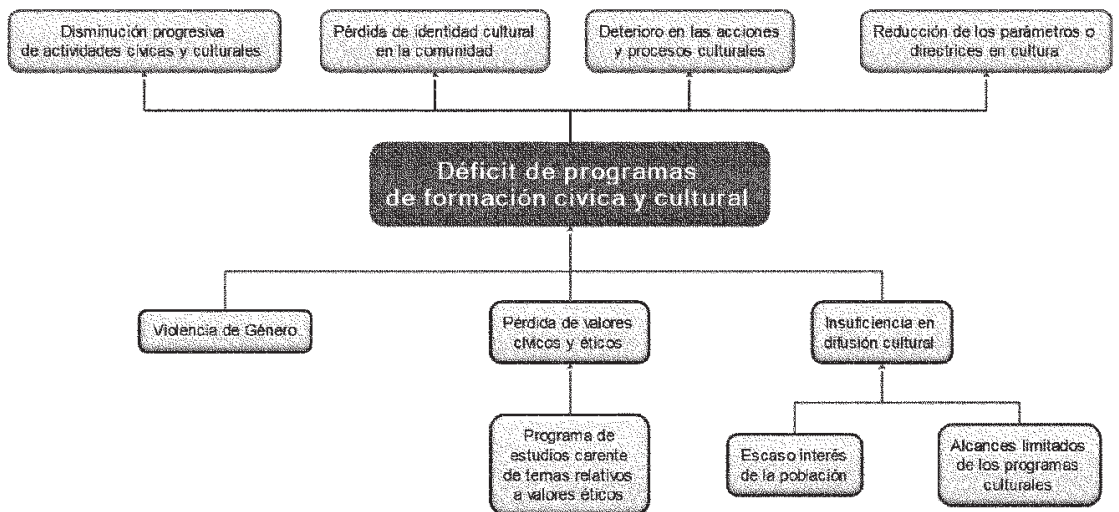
Disminución progresiva de actividades cívicas y culturales

Pérdida de identidad cultural en la comunidad

Deterioro en las acciones y procesos culturales

Reducción de los parámetros o directrices en cultura

Déficit de programas de formación cívica y cultural

Violencia de Género

Pérdida de valores cívicos y éticos

Insuficiencia en difusión cultural

Programa de estudios carente de temas relativos a valores éticos

Escaso interés de la población

Alcances limitados de los programas culturales